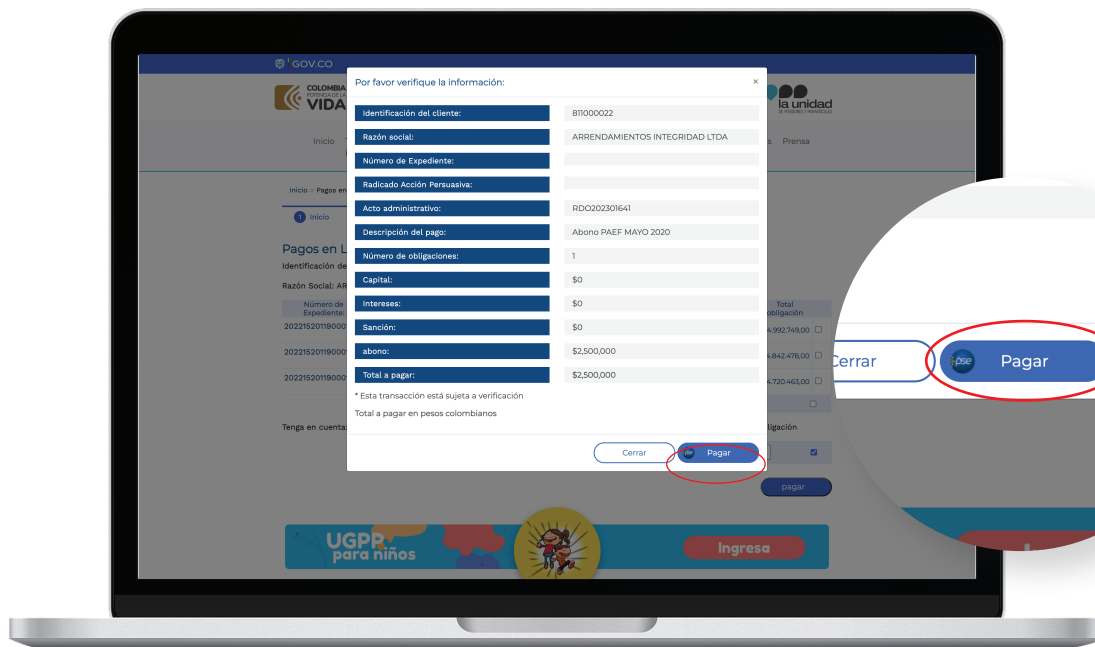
GOV.CO

COLOMBIA POTENCIA DE LA VIDA

la unidad

Inicio

Prensa

Inicio > Pagos en

1 Inicio

Pagos en L

Identificación de

Razón Social: AR

| Número de Expediente | Total obligación |
|---|---|
| 20221520119000 | 4.992.749,00 |
| 20221520119000 | 4.842.478,00 |
| 20221520119000 | 4.720.463,00 |

Tenga en cuenta:

ligación

pagar

Por favor verifique la información:

×

| | |
|---|---|
| Identificación del cliente: | 811000022 |
| Razón social: | ARRENDAMIENTOS INTEGRIDAD LTDA |
| Número de Expediente: | |
| Radicado Acción Persuasiva: | |
| Acto administrativo: | RDO202301641 |
| Descripción del pago: | Abono PAEF MAYO 2020 |
| Número de obligaciones: | 1 |
| Capital: | $0 |
| Intereses: | $0 |
| Sanción: | $0 |
| abono: | $2,500,000 |
| Total a pagar: | $2,500,000 |

* Esta transacción está sujeta a verificación

Total a pagar en pesos colombianos

Cerrar

pse Pagar

Cerrar

pse Pagar

UGPP para niños

Ingresa